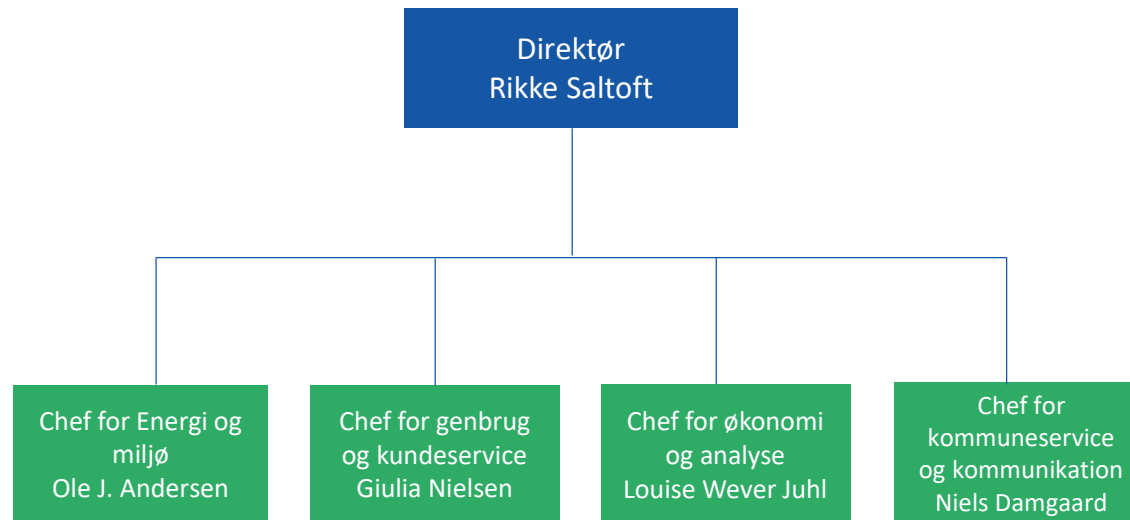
Direktør
Rikke Saltoft

Chef for Energi og miljø
Ole J. Andersen

Chef for genbrug og kundeservice
Giulia Nielsen

Chef for økonomi og analyse
Louise Wever Juhl

Chef for kommuneservice og kommunikation
Niels Damgaard